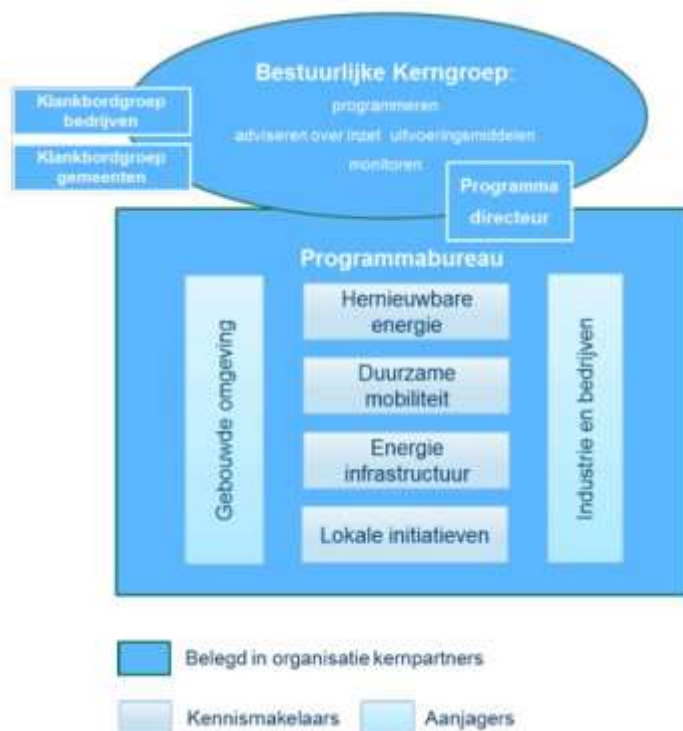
Bestuurlijke Kerngroep:
programmeren
adviseren over inzet uitvoeringsmiddelen
monitoren

Klankbordgroep bedrijven

Klankbordgroep gemeenten

Programma directeur

Programmabureau

Gebouwde omgeving

Hernieuwbare energie

Duurzame mobiliteit

Energie infrastructuur

Lokale initiatieven

Industrie en bedrijven

Belegd in organisatie kernpartners

Kennismakelaars

Aanjagers